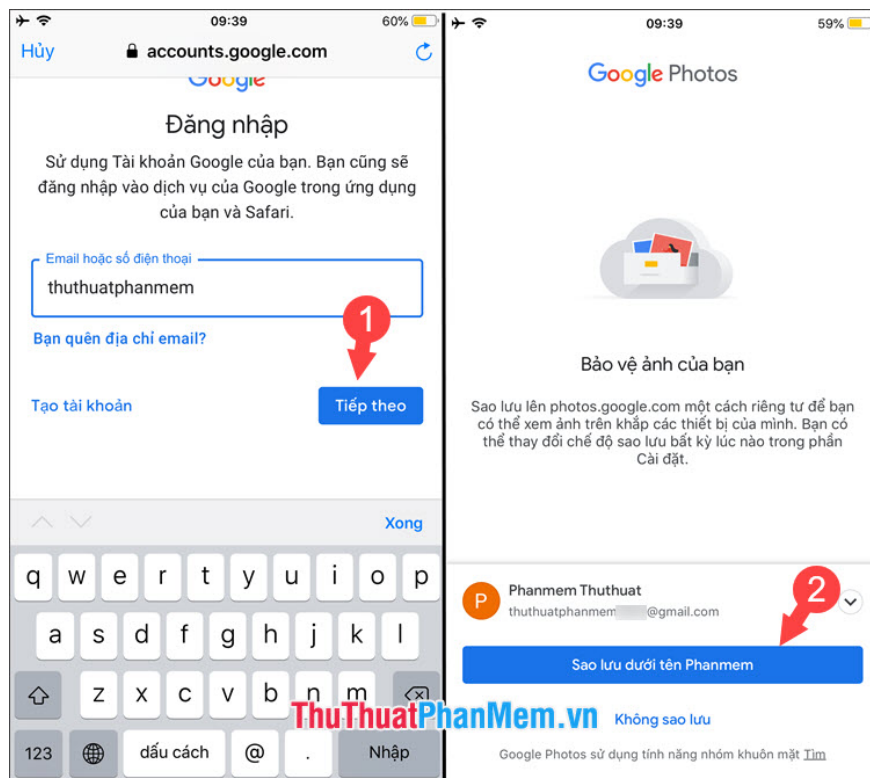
09:39 60%

Hủy accounts.google.com

Google

Đăng nhập

Sử dụng Tài khoản Google của bạn. Bạn cũng sẽ đăng nhập vào dịch vụ của Google trong ứng dụng của bạn và Safari.

Email hoặc số điện thoại

thuthuatphanmem

1

Bạn quên địa chỉ email?

Tạo tài khoản

Tiếp theo

Xong

q w e r t y u i o p

a s d f g h j k l

z x c v b n m

123 dấu cách @ . Nhập

09:39 59%

Google Photos

Bảo vệ ảnh của bạn

Sao lưu lên photos.google.com một cách riêng tư để bạn có thể xem ảnh trên khắp các thiết bị của mình. Bạn có thể thay đổi chế độ sao lưu bất kỳ lúc nào trong phần Cài đặt.

P Phanmem Thuthuat

thuthuatphanmem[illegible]@gmail.com

2

Sao lưu dưới tên Phanmem

Không sao lưu

Google Photos sử dụng tính năng nhóm khuôn mặt Tìm

ThuThuatPhanMem.vn